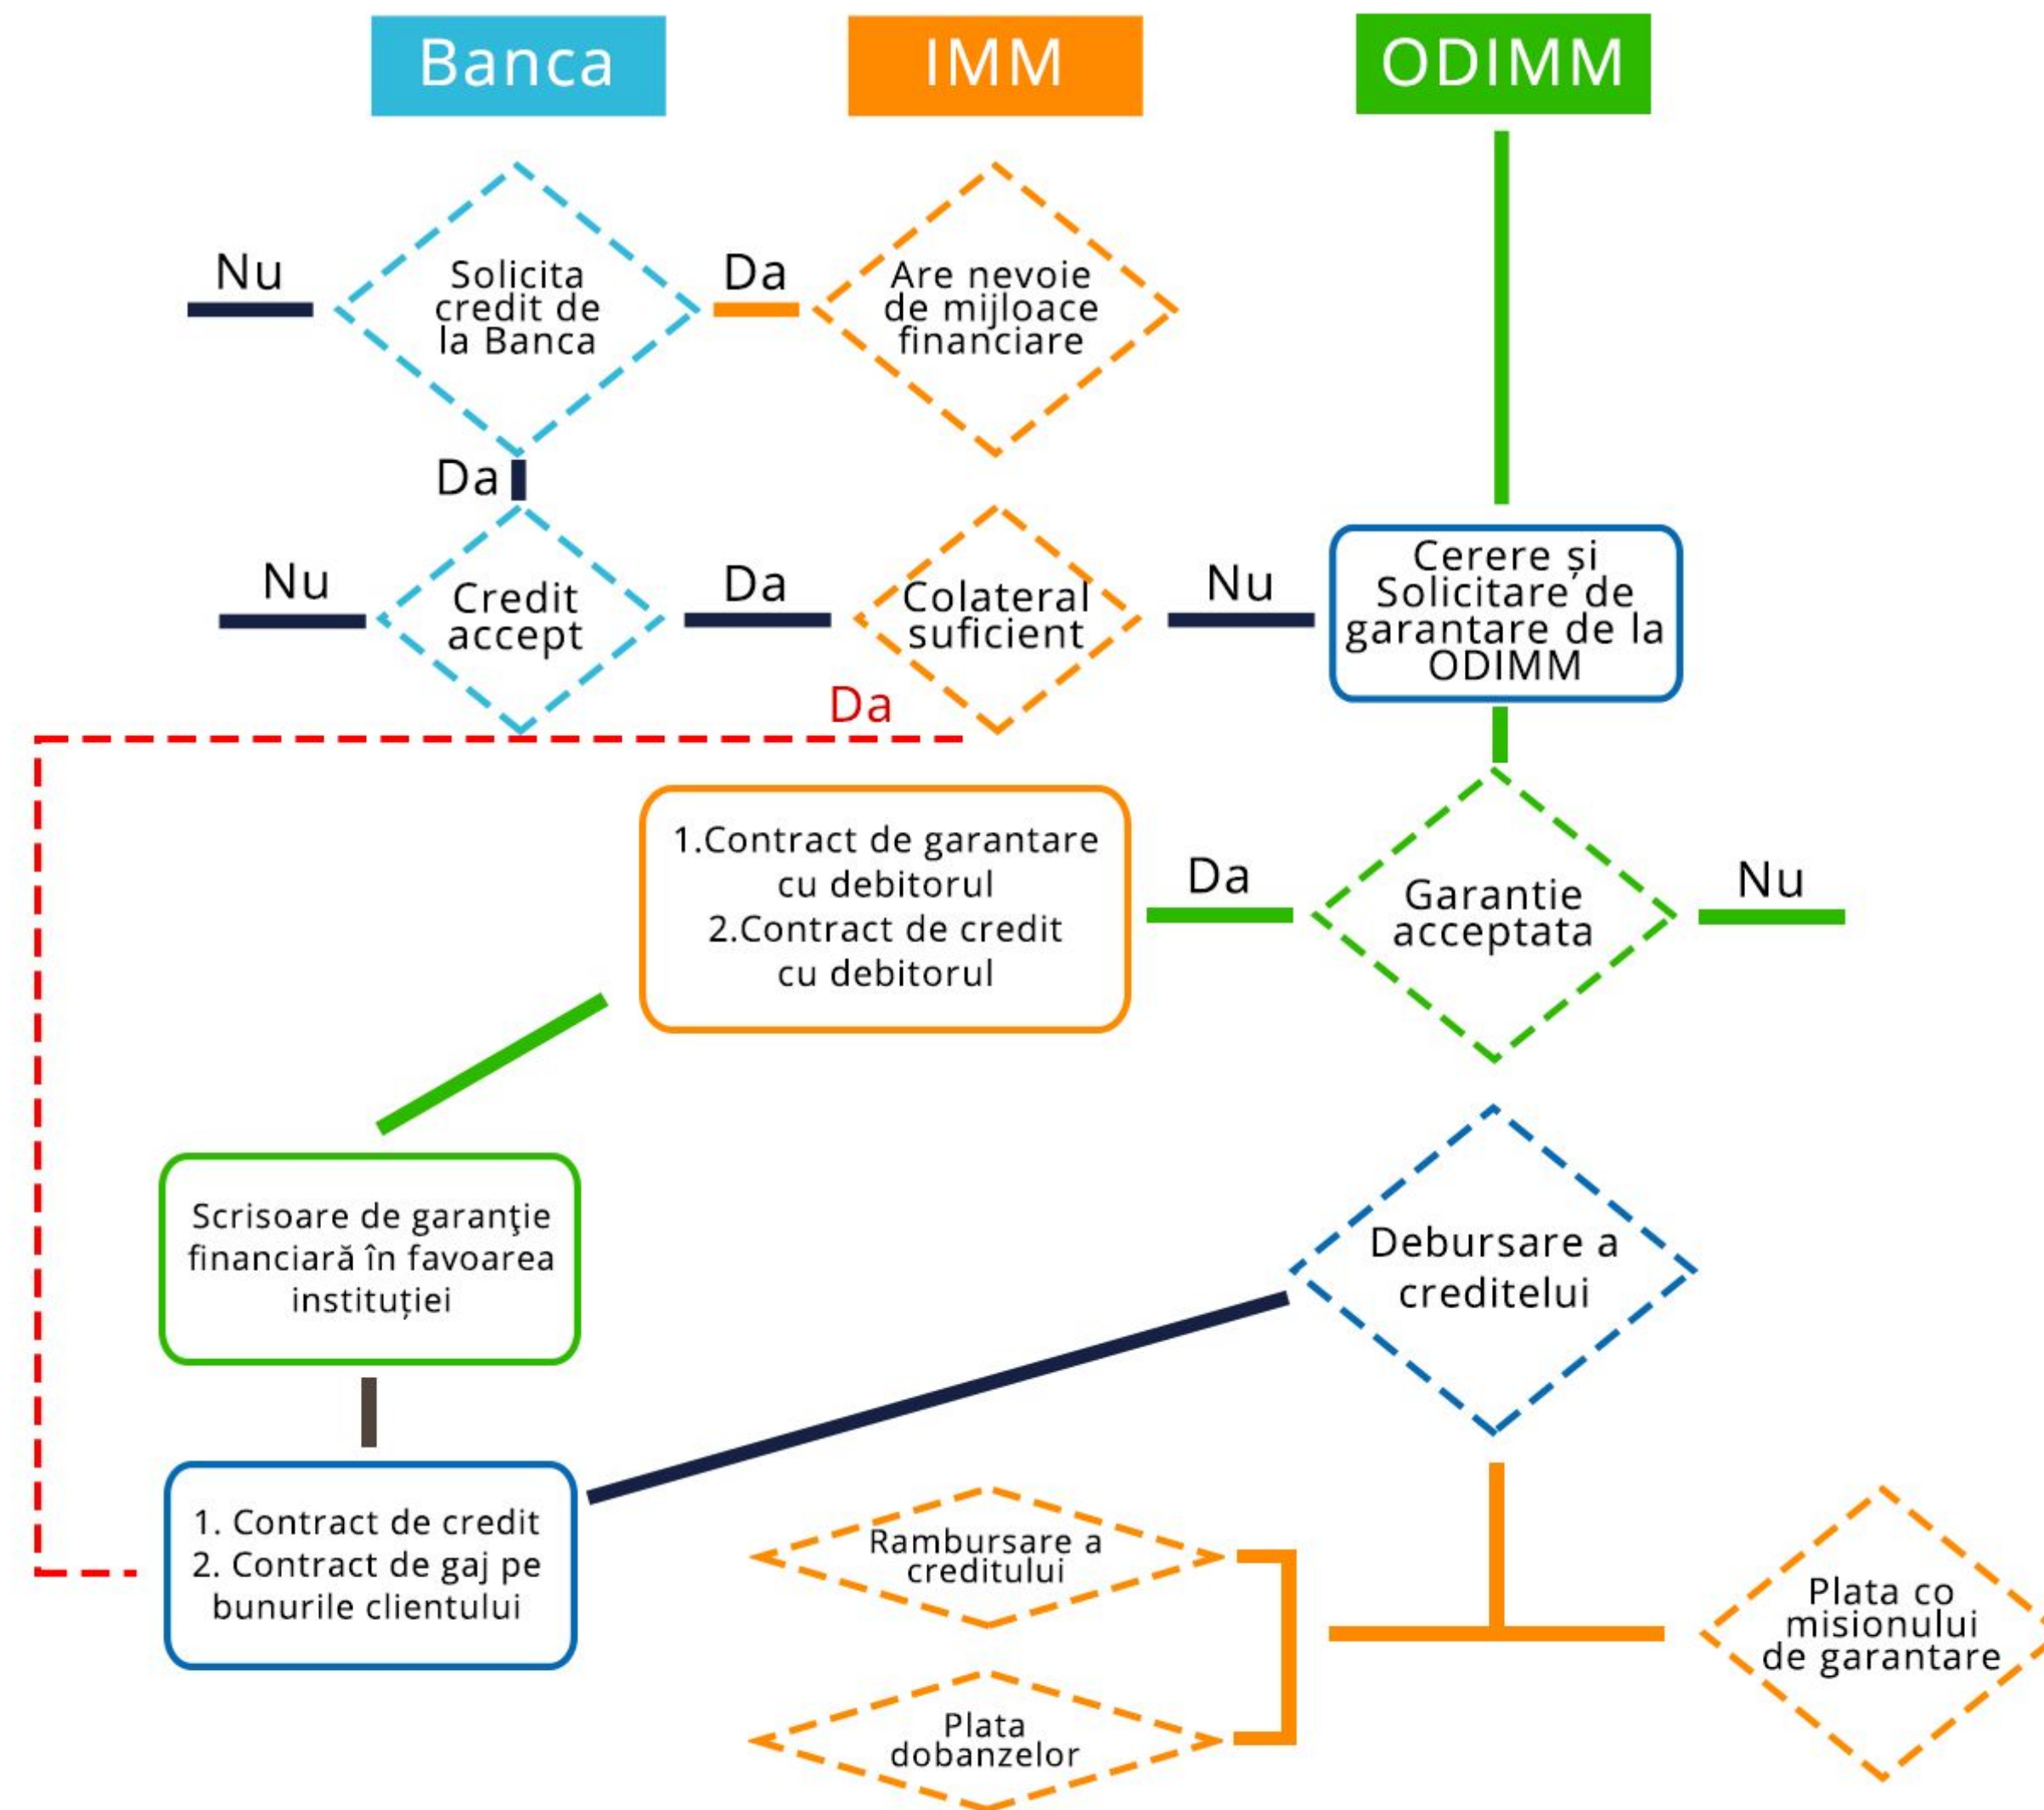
Banca

IMM

ODIMM

Nu

Solicita credit de la Banca

Da

Are nevoie de mijloace financiare

Da

Nu

Credit accept

Da

Colateral suficient

Nu

Cerere și Solicitare de garantare de la ODIMM

Da

1.Contract de garantare cu debitorul
2.Contract de credit cu debitorul

Da

Garantie acceptata

Nu

Scrisoare de garanţie financiară în favoarea instituției

Debursare a creditelui

1. Contract de credit
2. Contract de gaj pe bunurile clientului

Rambursare a creditului

Plata dobanzelor

Plata co misionului de garantare